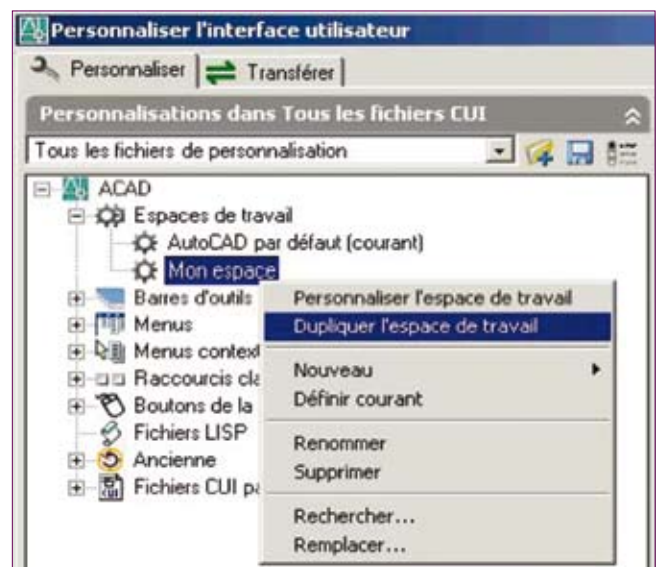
Personnaliser l'interface utilisateur

Personnaliser | Transférer

Personnalisations dans Tous les fichiers CUI

Tous les fichiers de personnalisation

ACAD
Espaces de travail
AutoCAD par défaut (courant)
Mon espace
Barres d'outils
Menus
Menus context
Raccourcis cla
Boutons de la
Fichiers LISP
Ancienne
Fichiers CUI pa

Personnaliser l'espace de travail
Dupliquer l'espace de travail
Nouveau
Définir courant
Renommer
Supprimer
Rechercher...
Remplacer...